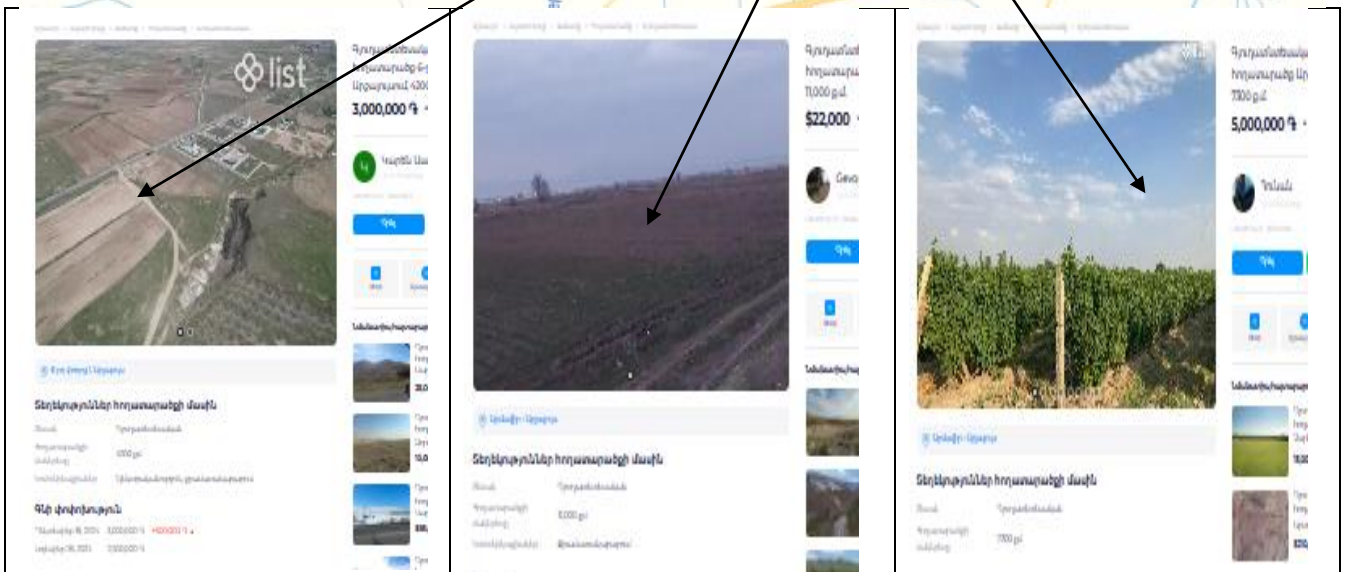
list

Գյուղատնտեսակ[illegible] հողատարածք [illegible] Արգավանդ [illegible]

3,000,000 ֏

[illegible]

Գրել

Տեղեկություններ հողատարածքի մասին

Գնի փոփոխություն

Գյուղատնտ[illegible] հողատարա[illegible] 11,000 ք.մ.

$22,000

Gevo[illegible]

Գրել

Տեղեկություններ հողատարածքի մասին

11,000 ք.մ.

Գյուղատնտեսակ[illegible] հողատարածք Ար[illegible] 7300 ք.մ.

5,000,000 ֏

Գրել

Տեղեկություններ հողատարածքի մասին

7300 ք.մ.